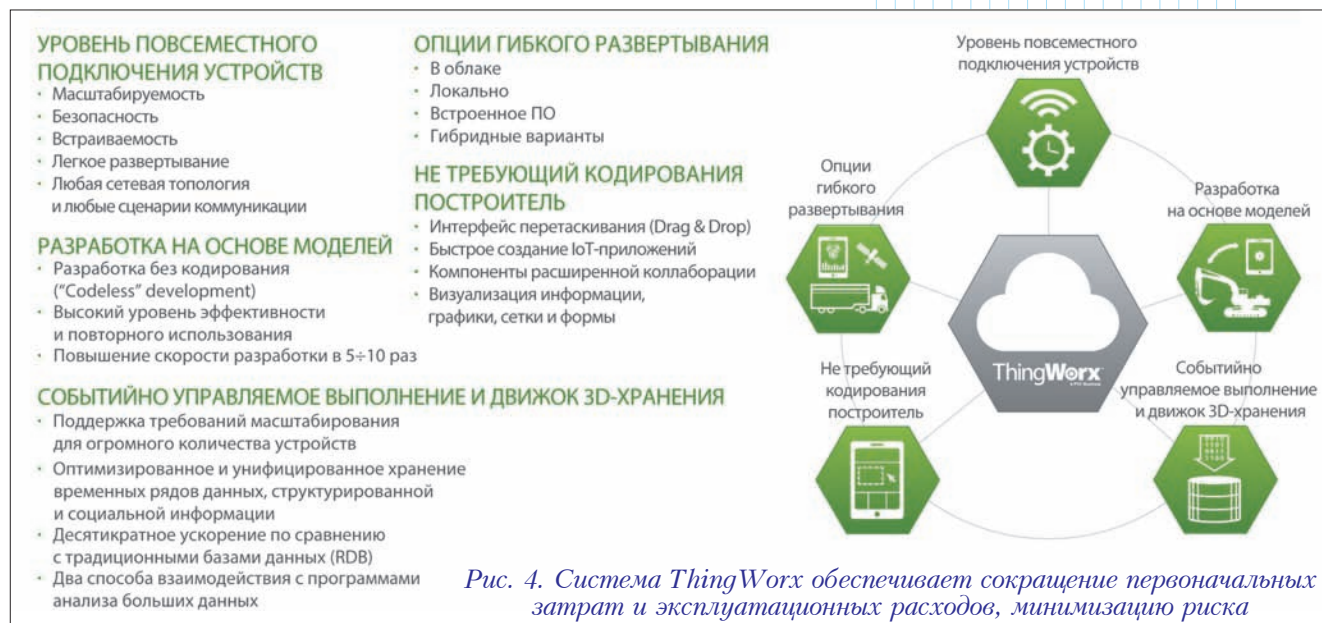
УРОВЕНЬ ПОВСЕМЕСТНОГО ПОДКЛЮЧЕНИЯ УСТРОЙСТВ
· Масштабируемость
· Безопасность
· Встраиваемость
· Легкое развертывание
· Любая сетевая топология и любые сценарии коммуникации

РАЗРАБОТКА НА ОСНОВЕ МОДЕЛЕЙ
· Разработка без кодирования ("Codeless" development)
· Высокий уровень эффективности и повторного использования
· Повышение скорости разработки в 5÷10 раз

ОПЦИИ ГИБКОГО РАЗВЕРТЫВАНИЯ
· В облаке
· Локально
· Встроенное ПО
· Гибридные варианты

НЕ ТРЕБУЮЩИЙ КОДИРОВАНИЯ ПОСТРОИТЕЛЬ
· Интерфейс перетаскивания (Drag & Drop)
· Быстрое создание IoT-приложений
· Компоненты расширенной коллаборации
· Визуализация информации, графики, сетки и формы

СОБЫТИЙНО УПРАВЛЯЕМОЕ ВЫПОЛНЕНИЕ И ДВИЖОК 3D-ХРАНЕНИЯ
· Поддержка требований масштабирования для огромного количества устройств
· Оптимизированное и унифицированное хранение временных рядов данных, стуктурированной и социальной информации
· Десятикратное ускорение по сравнению с традиционными базами данных (RDB)
· Два способа взаимодействия с программами анализа больших данных

Уровень повсеместного подключения устройств

Опции гибкого развертывания

Разработка на основе моделей

ThingWorx

Не требующий кодирования построитель

Событийно управляемое выполнение и движок 3D-хранения

Рис. 4. Система ThingWorx обеспечивает сокращение первоначальных затрат и эксплуатационных расходов, минимизацию риска